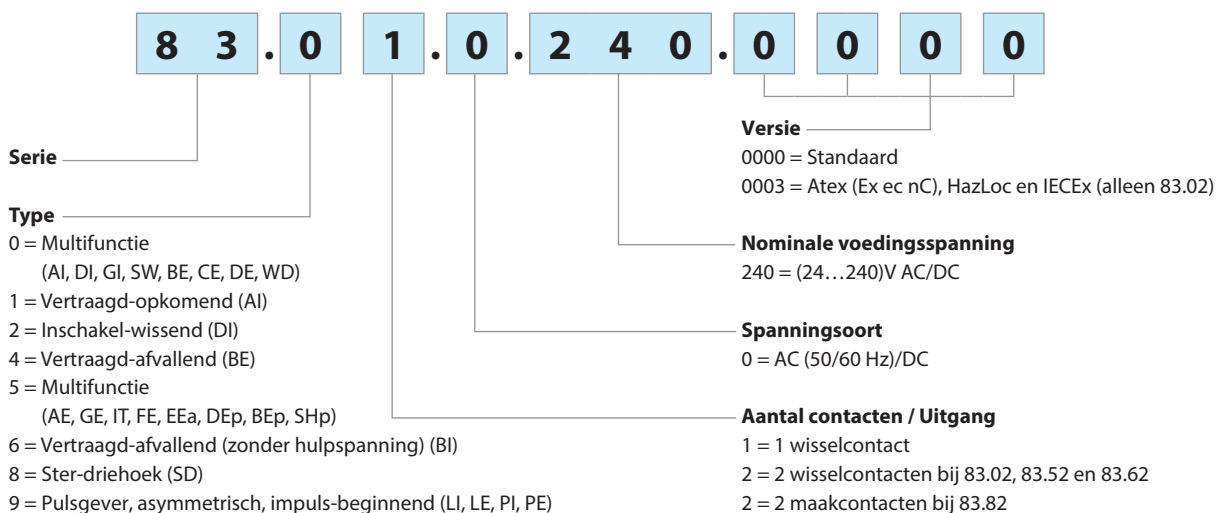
8 3 . 0 1 . 0 . 2 4 0 . 0 0 0 0

Versie
0000 = Standaard
0003 = Atex (Ex ec nC), HazLoc en IECEx (alleen 83.02)

Serie

Type
0 = Multifunctie (AI, DI, GI, SW, BE, CE, DE, WD)
1 = Vertraagd-opkomend (AI)
2 = Inschakel-wissend (DI)
4 = Vertraagd-afvallend (BE)
5 = Multifunctie (AE, GE, IT, FE, EEa, DEp, BEp, SHp)
6 = Vertraagd-afvallend (zonder hulpspanning) (BI)
8 = Ster-driehoek (SD)
9 = Pulsgever, asymmetrisch, impuls-beginnend (LI, LE, PI, PE)

Nominale voedingsspanning
240 = (24…240)V AC/DC

Spanningsoort
0 = AC (50/60 Hz)/DC

Aantal contacten / Uitgang
1 = 1 wisselcontact
2 = 2 wisselcontacten bij 83.02, 83.52 en 83.62
2 = 2 maakcontacten bij 83.82